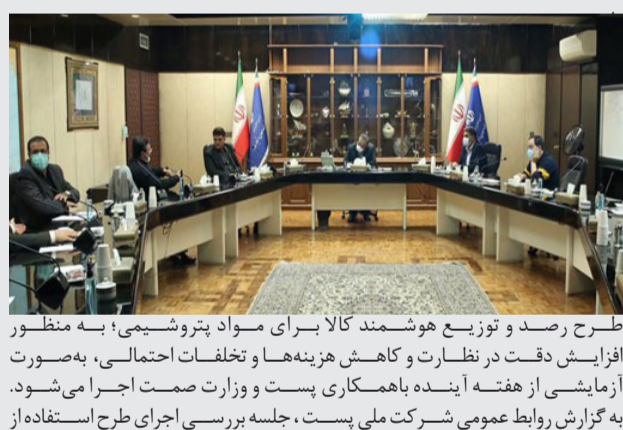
طرح رصد و توزیع هوشمند کالا برای مواد پتروشیمی؛ به منظور افزایش دقت در نظارت و کاهش هزینه‌ها و تخلفات احتمالی، به‌صورت آزمایشی از هفته آینده باهمکاری پست و وزارت صمت اجرا می‌شود.
به گزارش روابط عمومی شرکت ملی پست، جلسه بررسی اجرای طرح استفاده از